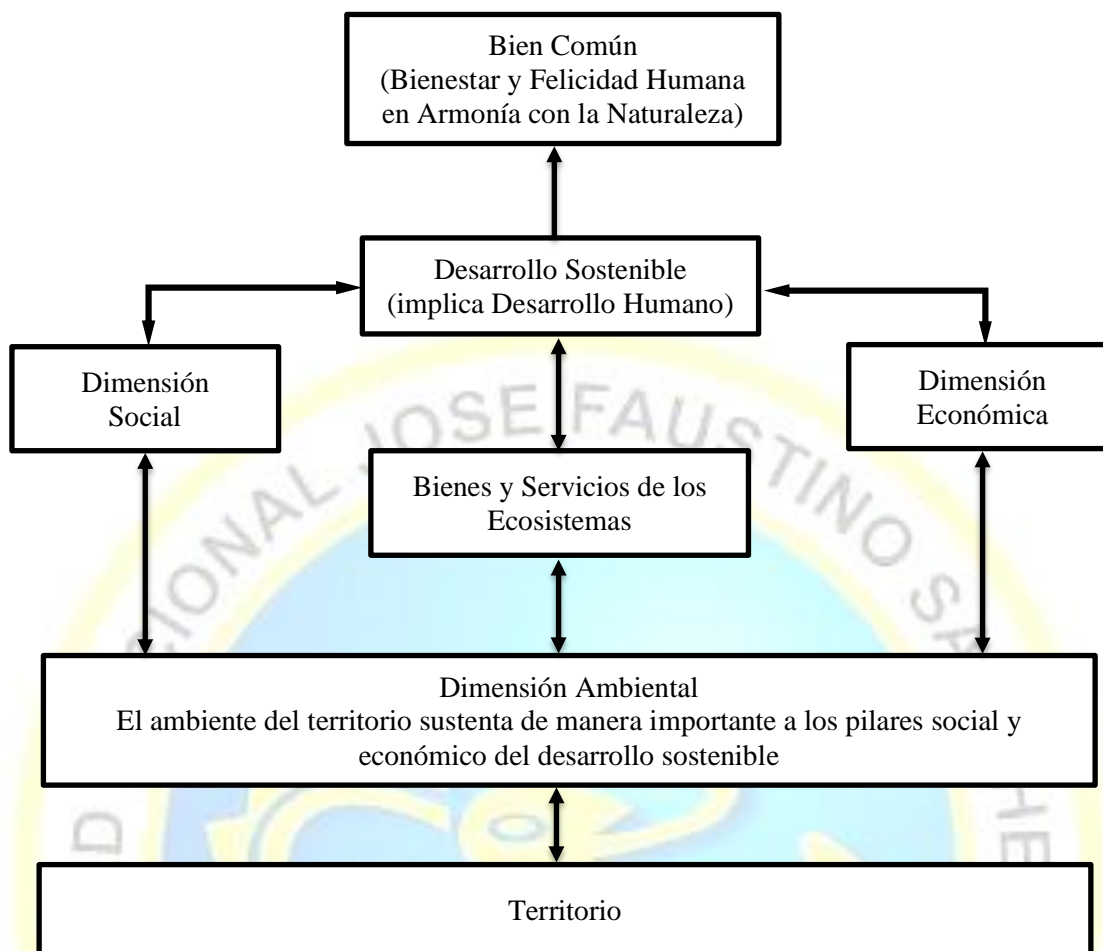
Bien Común
(Bienestar y Felicidad Humana en Armonía con la Naturaleza)

Desarrollo Sostenible
(implica Desarrollo Humano)

Dimensión Social

Dimensión Económica

Bienes y Servicios de los Ecosistemas

Dimensión Ambiental
El ambiente del territorio sustenta de manera importante a los pilares social y económico del desarrollo sostenible

Territorio